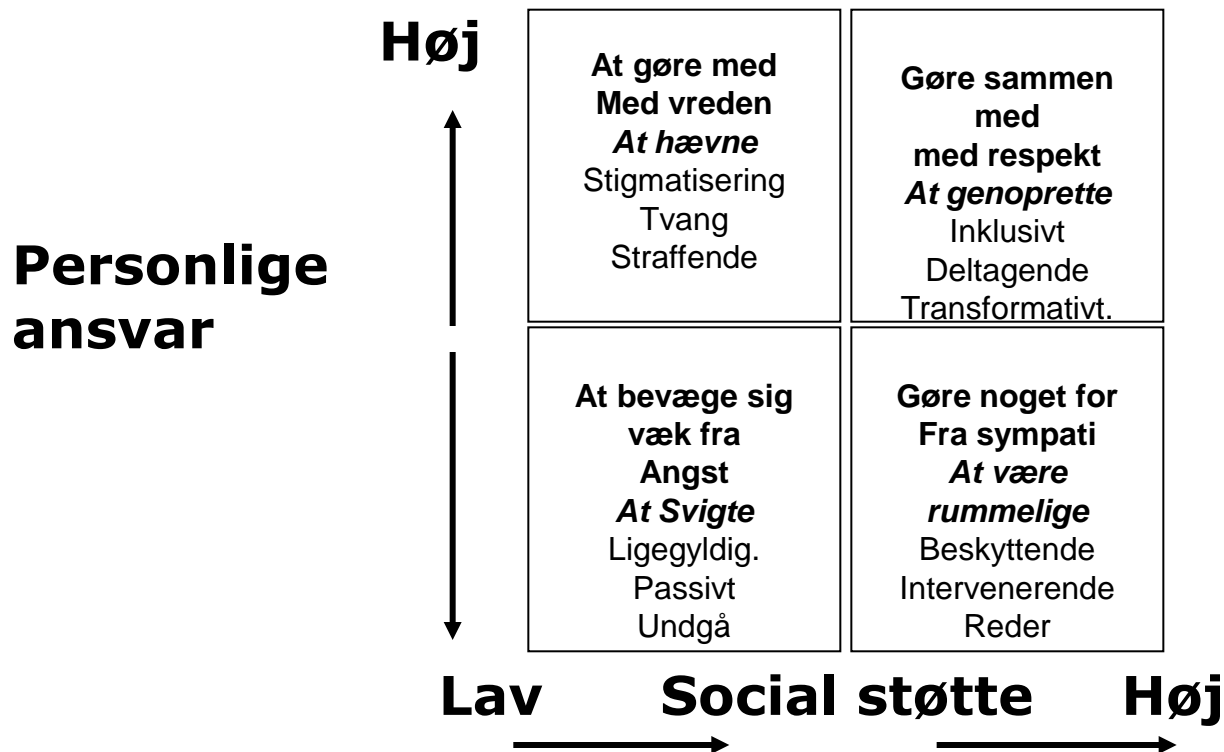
Høj

Personlige ansvar

| | |
|---|---|
| **At gøre med**<br>**Med vreden**<br>***At hævne***<br>Stigmatisering<br>Tvang<br>Straffende | **Gøre sammen med**<br>**med respekt**<br>***At genoprette***<br>Inklusivt<br>Deltagende<br>Transformativt. |
| **At bevæge sig væk fra**<br>**Angst**<br>***At Svigte***<br>Ligegyldig.<br>Passivt<br>Undgå | **Gøre noget for**<br>**Fra sympati**<br>***At være rummelige***<br>Beskyttende<br>Intervenerende<br>Reder |

Lav Social støtte Høj